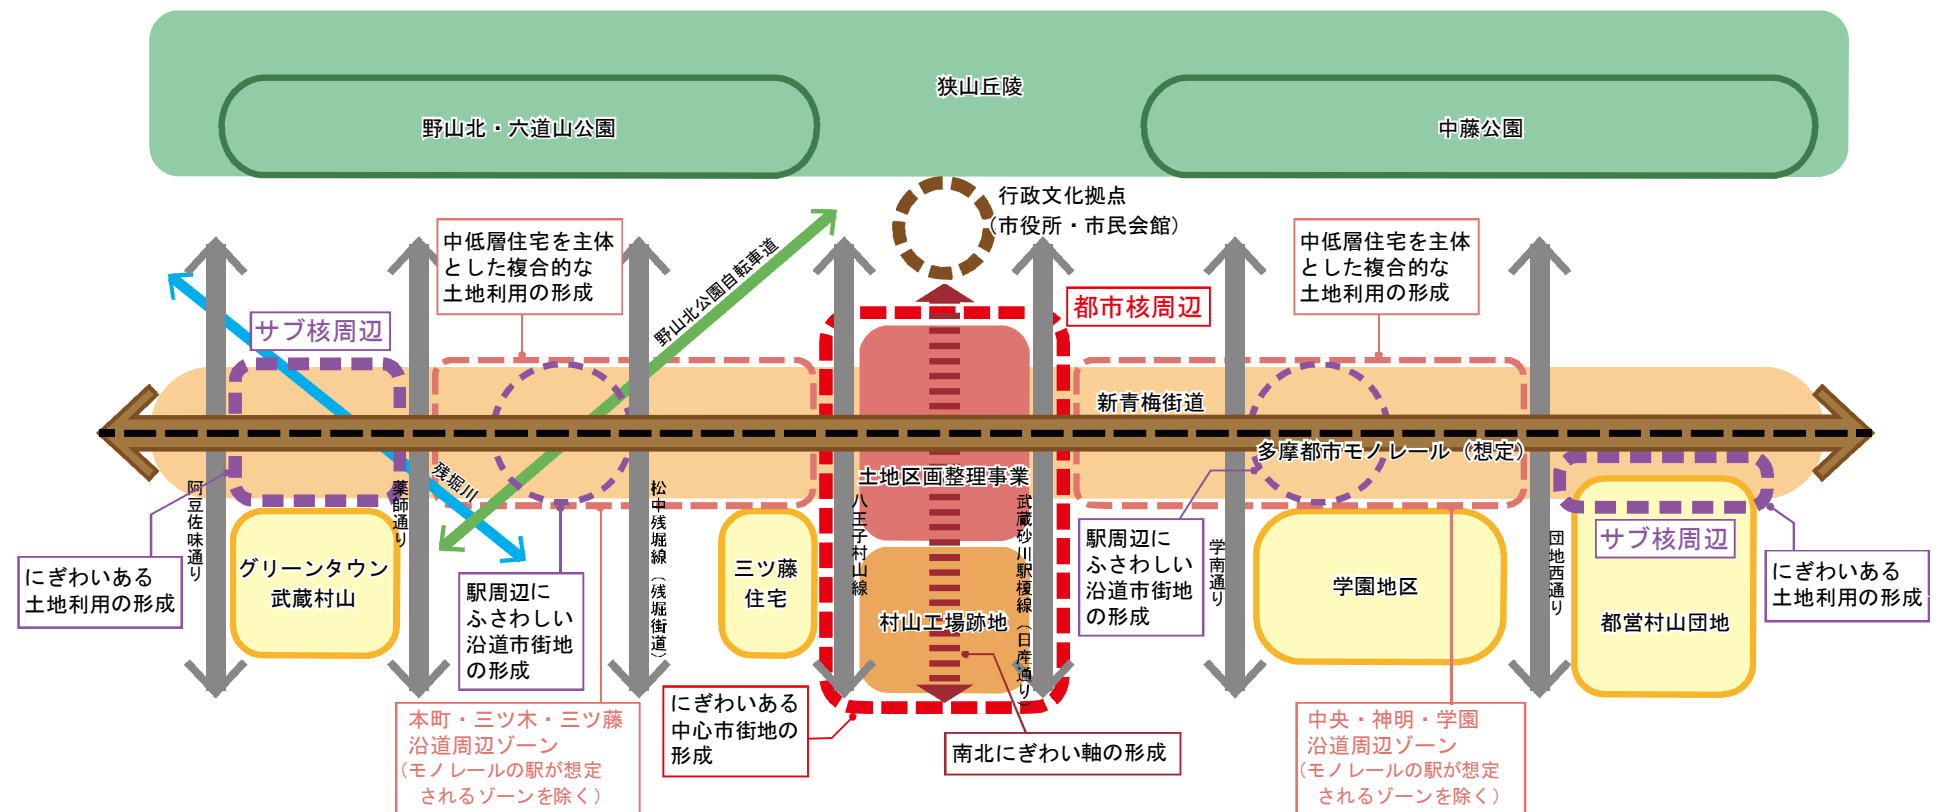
狭山丘陵

野山北・六道山公園

中藤公園

行政文化拠点
（市役所・市民会館）

中低層住宅を主体とした複合的な土地利用の形成

中低層住宅を主体とした複合的な土地利用の形成

野山北公園自転車道

都市核周辺

サブ核周辺

新青梅街道

多摩都市モノレール（想定）

土地区画整理事業

残堀川

阿豆佐味通り

薬師通り

松中残堀線（残堀街道）

八王子村山線

武蔵砂川駅榎線（日産通り）

学園通り

団地西通り

サブ核周辺

にぎわいある土地利用の形成

グリーンタウン
武蔵村山

駅周辺にふさわしい沿道市街地の形成

三ツ藤
住宅

村山工場跡地

駅周辺にふさわしい沿道市街地の形成

学園地区

都営村山団地

にぎわいある土地利用の形成

本町・三ツ木・三ツ藤
沿道周辺ゾーン
（モノレールの駅が想定されるゾーンを除く）

にぎわいある中心市街地の形成

南北にぎわい軸の形成

中央・神明・学園
沿道周辺ゾーン
（モノレールの駅が想定されるゾーンを除く）